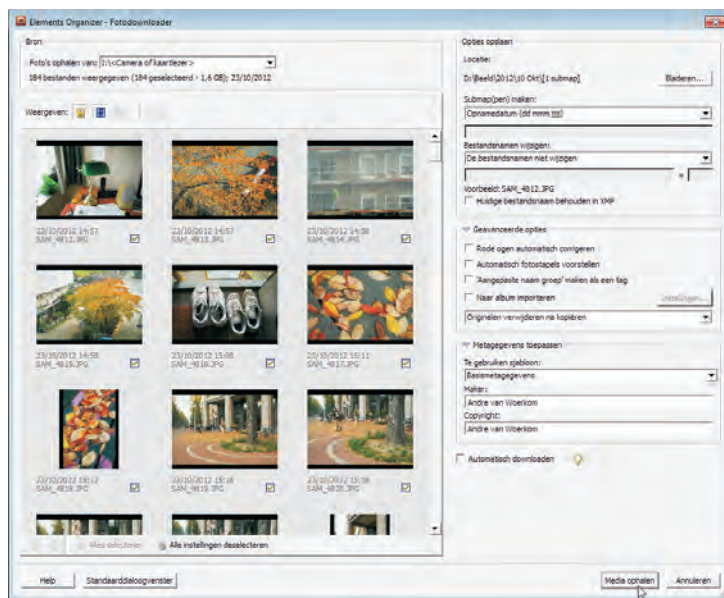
Elements Organizer - Fotodownloader

Bron

Foto's ophalen van: I:\<Camera of kaartlezer>

184 bestanden weergegeven (184 geselecteerd - 1,6 GB); 23/10/2012

Weergeven:

23/10/2012 14:57
SAM_4812.JPG

23/10/2012 14:57
SAM_4813.JPG

23/10/2012 14:58
SAM_4814.JPG

23/10/2012 14:58
SAM_4815.JPG

23/10/2012 15:08
SAM_4816.JPG

23/10/2012 15:11
SAM_4817.JPG

23/10/2012 15:12
SAM_4818.JPG

23/10/2012 15:16
SAM_4819.JPG

23/10/2012 15:16
SAM_4820.JPG

Alles selecteren

Alle instellingen deselecteren

Opties opslaan

Locatie:

D:\Beeld\2012\10 Okt\[1 submap]

Bladeren...

Submap(pen) maken:

Opnamedatum (dd mmm jjjj)

Bestandsnamen wijzigen:

De bestandsnamen niet wijzigen

Voorbeeld: SAM_4812.JPG

Huidige bestandsnaam behouden in XMP

Geavanceerde opties

Rode ogen automatisch corrigeren

Automatisch fotostapels voorstellen

'Aangepaste naam groep' maken als een tag

Naar album importeren

Instellingen...

Originelen verwijderen na kopiëren

Metagegevens toepassen

Te gebruiken sjabloon:

Basismetagegevens

Maker:

Andre van Woerkom

Copyright:

Andre van Woerkom

Automatisch downloaden

Help

Standaarddialoogvenster

Media ophalen

Annuleren